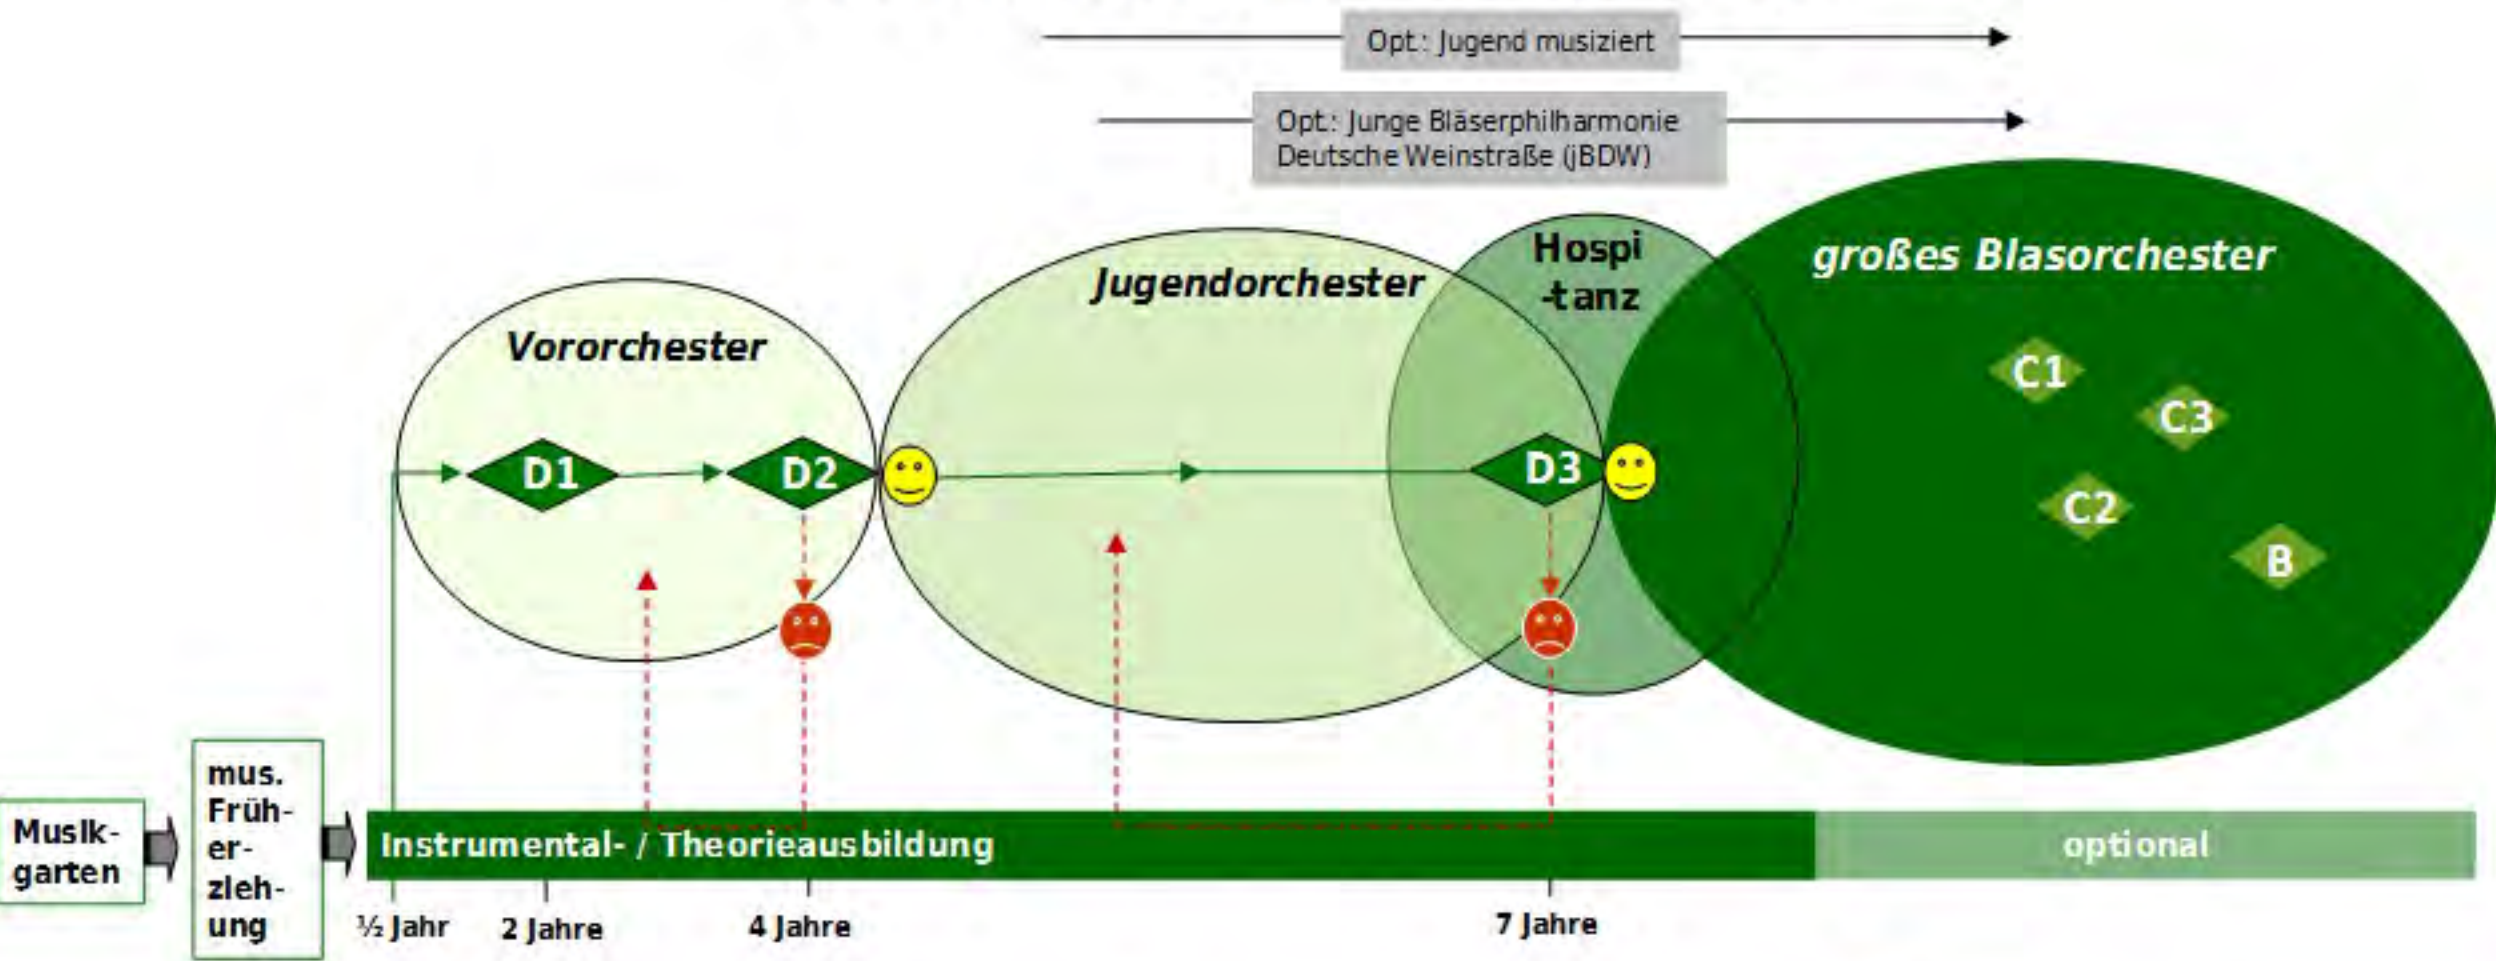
Opt.: Jugend musiziert

Opt.: Junge Bläserphilharmonie Deutsche Weinstraße (jBDW)

großes Blasorchester

Hospi -tanz

Jugendorchester

Vororchester

C1

C3

C2

B

D1

D2

D3

Musik-garten

mus. Früh-er-zieh-ung

Instrumental- / Theorieausbildung

optional

½ Jahr

2 Jahre

4 Jahre

7 Jahre